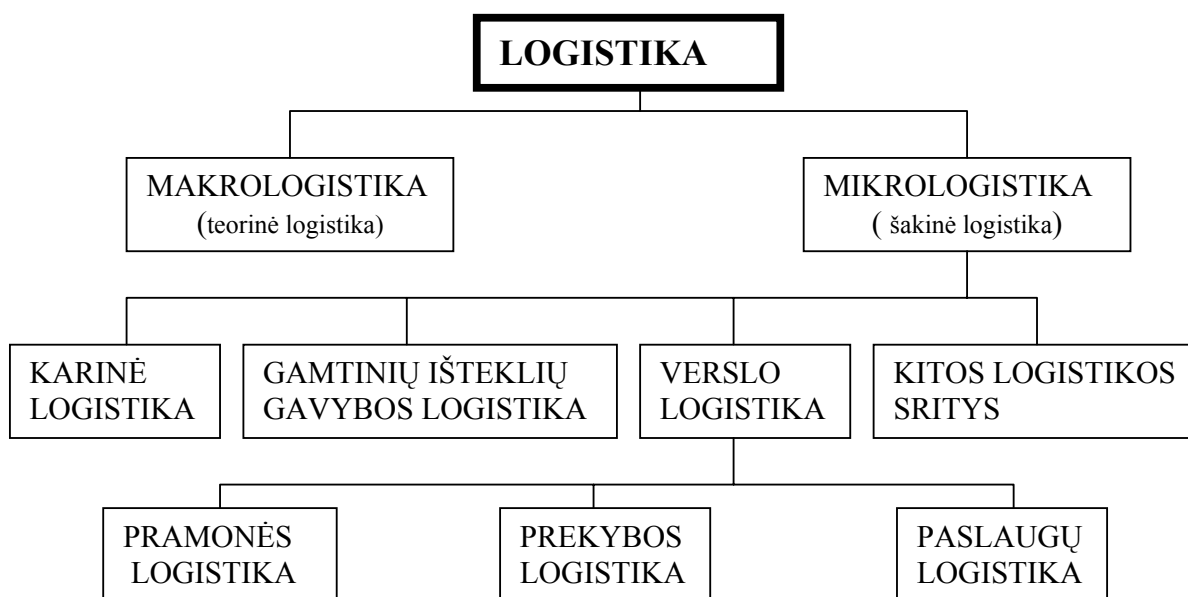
LOGISTIKA

MAKROLOGISTIKA
(teorinė logistika)

MIKROLOGISTIKA
( šakinė logistika)

KARINĖ LOGISTIKA

GAMTINIŲ IŠTEKLIŲ GAVYBOS LOGISTIKA

VERSLO LOGISTIKA

KITOS LOGISTIKOS SRITYS

PRAMONĖS LOGISTIKA

PREKYBOS LOGISTIKA

PASLAUGŲ LOGISTIKA